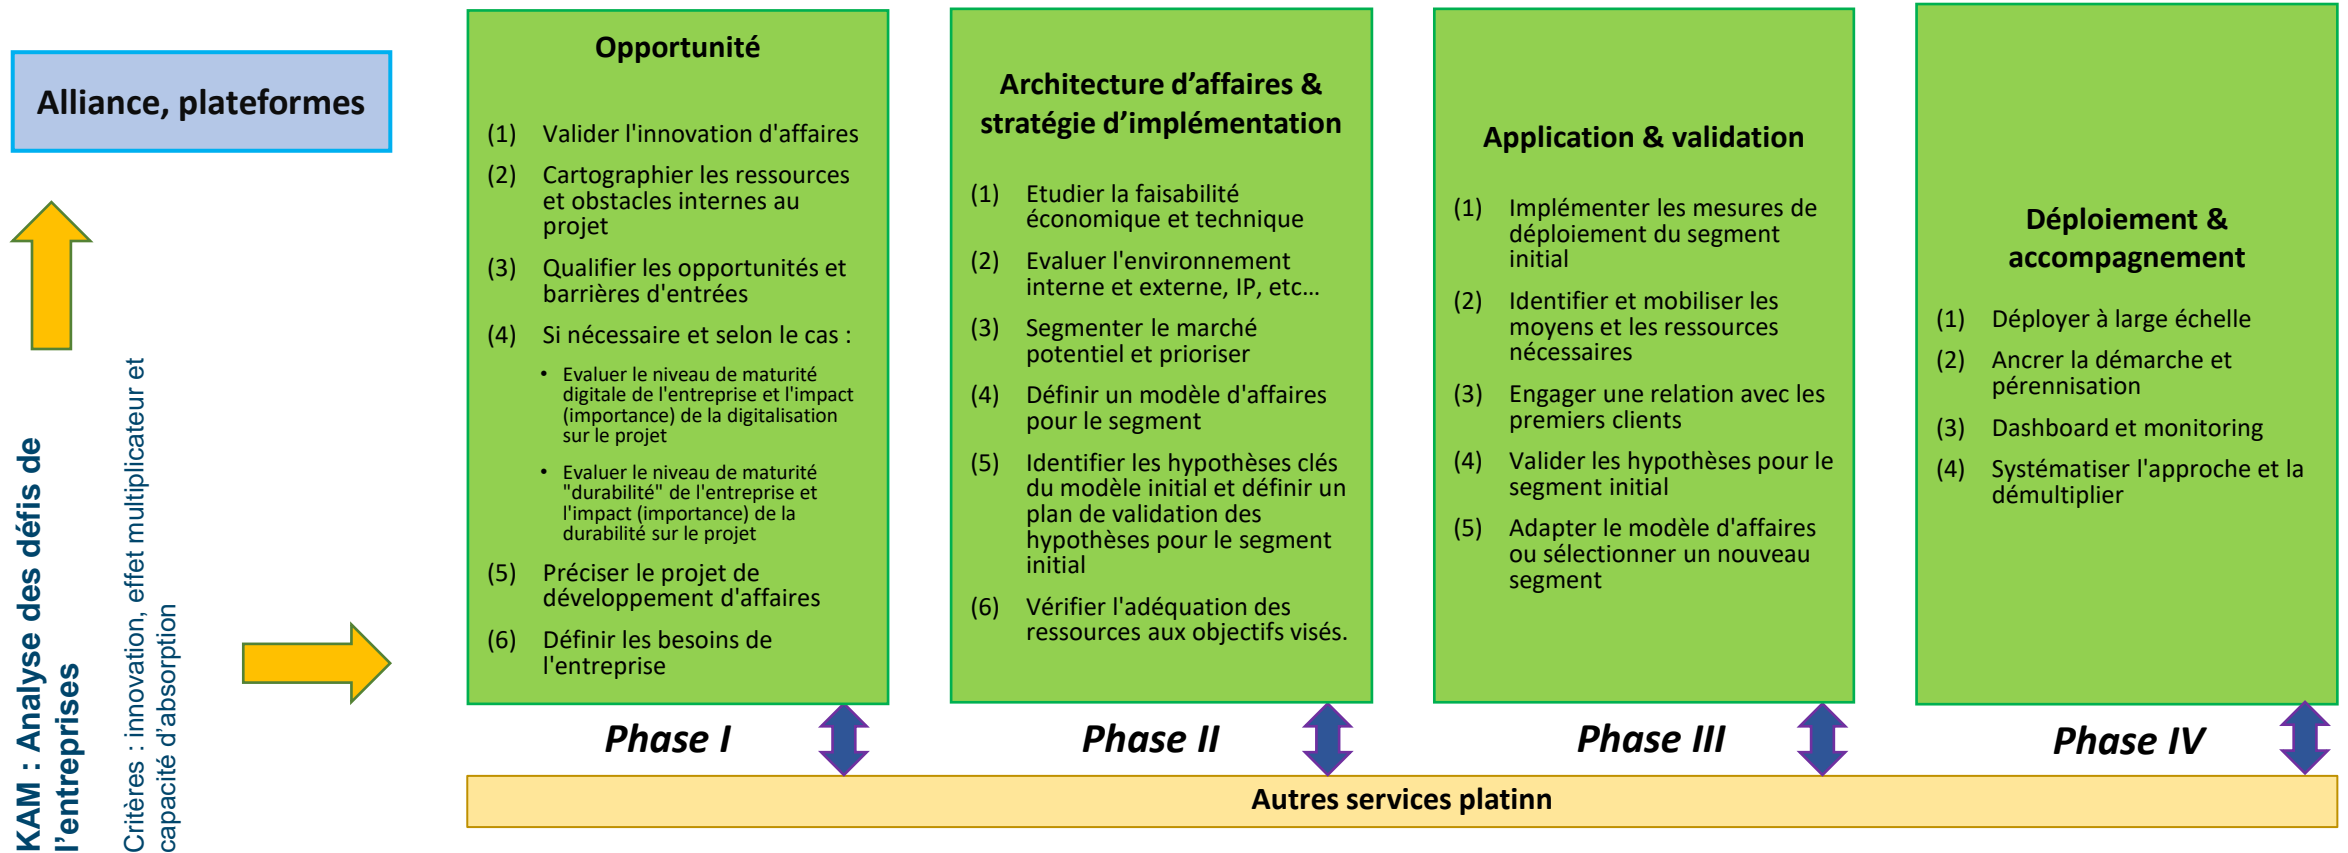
Alliance, plateformes

KAM : Analyse des défis de l'entreprises

Critères : innovation, effet multiplicateur et capacité d'absorption

Opportunité

(1) Valider l'innovation d'affaires

(2) Cartographier les ressources et obstacles internes au projet

(3) Qualifier les opportunités et barrières d'entrées

(4) Si nécessaire et selon le cas :

• Evaluer le niveau de maturité digitale de l'entreprise et l'impact (importance) de la digitalisation sur le projet

• Evaluer le niveau de maturité "durabilité" de l'entreprise et l'impact (importance) de la durabilité sur le projet

(5) Préciser le projet de développement d'affaires

(6) Définir les besoins de l'entreprise

Phase I

Architecture d'affaires & stratégie d'implémentation

(1) Etudier la faisabilité économique et technique

(2) Evaluer l'environnement interne et externe, IP, etc…

(3) Segmenter le marché potentiel et prioriser

(4) Définir un modèle d'affaires pour le segment

(5) Identifier les hypothèses clés du modèle initial et définir un plan de validation des hypothèses pour le segment initial

(6) Vérifier l'adéquation des ressources aux objectifs visés.

Phase II

Application & validation

(1) Implémenter les mesures de déploiement du segment initial

(2) Identifier et mobiliser les moyens et les ressources nécessaires

(3) Engager une relation avec les premiers clients

(4) Valider les hypothèses pour le segment initial

(5) Adapter le modèle d'affaires ou sélectionner un nouveau segment

Phase III

Déploiement & accompagnement

(1) Déployer à large échelle

(2) Ancrer la démarche et pérennisation

(3) Dashboard et monitoring

(4) Systématiser l'approche et la démultiplier

Phase IV

Autres services platinn